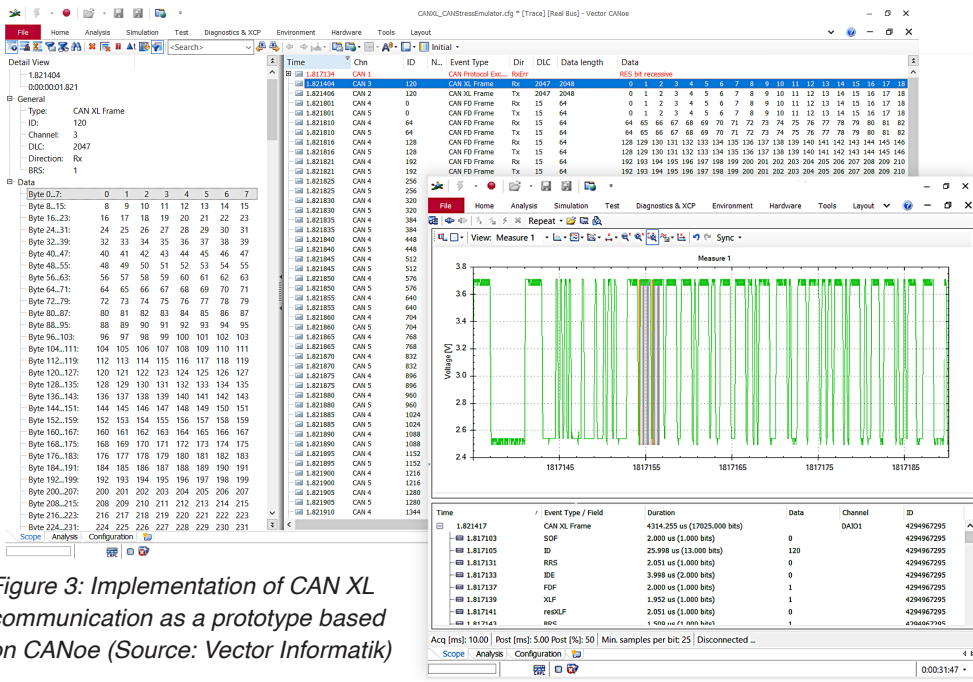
CANXL_CANStressEmulator.cfg * [Trace] [Real Bus] - Vector CANoe

File Home Analysis Simulation Test Diagnostics & XCP Environment Hardware Tools Layout

<Search>

Initial

Detail View

1.821404
0:00:00:01.821

General
Type: CAN XL Frame
ID: 120
Channel: 3
DLC: 2047
Direction: Rx
BRS: 1

Data

| Byte 0...7: | 0 | 1 | 2 | 3 | 4 | 5 | 6 | 7 |
|---|---|---|---|---|---|---|---|---|
| Byte 8...15: | 8 | 9 | 10 | 11 | 12 | 13 | 14 | 15 |
| Byte 16...23: | 16 | 17 | 18 | 19 | 20 | 21 | 22 | 23 |
| Byte 24...31: | 24 | 25 | 26 | 27 | 28 | 29 | 30 | 31 |
| Byte 32...39: | 32 | 33 | 34 | 35 | 36 | 37 | 38 | 39 |
| Byte 40...47: | 40 | 41 | 42 | 43 | 44 | 45 | 46 | 47 |
| Byte 48...55: | 48 | 49 | 50 | 51 | 52 | 53 | 54 | 55 |
| Byte 56...63: | 56 | 57 | 58 | 59 | 60 | 61 | 62 | 63 |
| Byte 64...71: | 64 | 65 | 66 | 67 | 68 | 69 | 70 | 71 |
| Byte 72...79: | 72 | 73 | 74 | 75 | 76 | 77 | 78 | 79 |
| Byte 80...87: | 80 | 81 | 82 | 83 | 84 | 85 | 86 | 87 |
| Byte 88...95: | 88 | 89 | 90 | 91 | 92 | 93 | 94 | 95 |
| Byte 96...103: | 96 | 97 | 98 | 99 | 100 | 101 | 102 | 103 |
| Byte 104...111: | 104 | 105 | 106 | 107 | 108 | 109 | 110 | 111 |
| Byte 112...119: | 112 | 113 | 114 | 115 | 116 | 117 | 118 | 119 |
| Byte 120...127: | 120 | 121 | 122 | 123 | 124 | 125 | 126 | 127 |
| Byte 128...135: | 128 | 129 | 130 | 131 | 132 | 133 | 134 | 135 |
| Byte 136...143: | 136 | 137 | 138 | 139 | 140 | 141 | 142 | 143 |
| Byte 144...151: | 144 | 145 | 146 | 147 | 148 | 149 | 150 | 151 |
| Byte 152...159: | 152 | 153 | 154 | 155 | 156 | 157 | 158 | 159 |
| Byte 160...167: | 160 | 161 | 162 | 163 | 164 | 165 | 166 | 167 |
| Byte 168...175: | 168 | 169 | 170 | 171 | 172 | 173 | 174 | 175 |
| Byte 176...183: | 176 | 177 | 178 | 179 | 180 | 181 | 182 | 183 |
| Byte 184...191: | 184 | 185 | 186 | 187 | 188 | 189 | 190 | 191 |
| Byte 192...199: | 192 | 193 | 194 | 195 | 196 | 197 | 198 | 199 |
| Byte 200...207: | 200 | 201 | 202 | 203 | 204 | 205 | 206 | 207 |
| Byte 208...215: | 208 | 209 | 210 | 211 | 212 | 213 | 214 | 215 |
| Byte 216...223: | 216 | 217 | 218 | 219 | 220 | 221 | 222 | 223 |
| Byte 224...231: | 224 | 225 | 226 | 227 | 228 | 229 | 230 | 231 |

Scope Analysis Configuration

| Time | Chn | ID | N... | Event Type | Dir | DLC | Data length | Data |
|---|---|---|---|---|---|---|---|---|
| 1.817134 | CAN 1 | | | CAN Protocol Exc... | RxErr | | | RES bit recessive |
| 1.821404 | CAN 3 | 120 | | CAN XL Frame | Rx | 2047 | 2048 | 0 1 2 3 4 5 6 7 8 9 10 11 12 13 14 15 16 17 18 |
| 1.821406 | CAN 2 | 120 | | CAN XL Frame | Tx | 2047 | 2048 | 0 1 2 3 4 5 6 7 8 9 10 11 12 13 14 15 16 17 18 |
| 1.821801 | CAN 4 | 0 | | CAN FD Frame | Rx | 15 | 64 | 0 1 2 3 4 5 6 7 8 9 10 11 12 13 14 15 16 17 18 |
| 1.821801 | CAN 5 | 0 | | CAN FD Frame | Tx | 15 | 64 | 0 1 2 3 4 5 6 7 8 9 10 11 12 13 14 15 16 17 18 |
| 1.821810 | CAN 4 | 64 | | CAN FD Frame | Rx | 15 | 64 | 64 65 66 67 68 69 70 71 72 73 74 75 76 77 78 79 80 81 82 |
| 1.821810 | CAN 5 | 64 | | CAN FD Frame | Tx | 15 | 64 | 64 65 66 67 68 69 70 71 72 73 74 75 76 77 78 79 80 81 82 |
| 1.821816 | CAN 4 | 128 | | CAN FD Frame | Rx | 15 | 64 | 128 129 130 131 132 133 134 135 136 137 138 139 140 141 142 143 144 145 146 |
| 1.821816 | CAN 5 | 128 | | CAN FD Frame | Tx | 15 | 64 | 128 129 130 131 132 133 134 135 136 137 138 139 140 141 142 143 144 145 146 |
| 1.821821 | CAN 4 | 192 | | CAN FD Frame | Rx | 15 | 64 | 192 193 194 195 196 197 198 199 200 201 202 203 204 205 206 207 208 209 210 |
| 1.821821 | CAN 5 | 192 | | CAN FD Frame | Tx | 15 | 64 | 192 193 194 195 196 197 198 199 200 201 202 203 204 205 206 207 208 209 210 |
| 1.821825 | CAN 4 | 256 | | | | | | |
| 1.821825 | CAN 5 | 256 | | | | | | |
| 1.821830 | CAN 4 | 320 | | | | | | |
| 1.821830 | CAN 5 | 320 | | | | | | |
| 1.821835 | CAN 4 | 384 | | | | | | |
| 1.821835 | CAN 5 | 384 | | | | | | |
| 1.821840 | CAN 4 | 448 | | | | | | |
| 1.821840 | CAN 5 | 448 | | | | | | |
| 1.821845 | CAN 4 | 512 | | | | | | |
| 1.821845 | CAN 5 | 512 | | | | | | |
| 1.821850 | CAN 4 | 576 | | | | | | |
| 1.821850 | CAN 5 | 576 | | | | | | |
| 1.821855 | CAN 4 | 640 | | | | | | |
| 1.821855 | CAN 5 | 640 | | | | | | |
| 1.821860 | CAN 4 | 704 | | | | | | |
| 1.821860 | CAN 5 | 704 | | | | | | |
| 1.821865 | CAN 4 | 768 | | | | | | |
| 1.821865 | CAN 5 | 768 | | | | | | |
| 1.821870 | CAN 4 | 832 | | | | | | |
| 1.821870 | CAN 5 | 832 | | | | | | |
| 1.821875 | CAN 4 | 896 | | | | | | |
| 1.821875 | CAN 5 | 896 | | | | | | |
| 1.821880 | CAN 4 | 960 | | | | | | |
| 1.821880 | CAN 5 | 960 | | | | | | |
| 1.821885 | CAN 4 | 1024 | | | | | | |
| 1.821885 | CAN 5 | 1024 | | | | | | |
| 1.821890 | CAN 4 | 1088 | | | | | | |
| 1.821890 | CAN 5 | 1088 | | | | | | |
| 1.821895 | CAN 4 | 1152 | | | | | | |
| 1.821895 | CAN 5 | 1152 | | | | | | |
| 1.821900 | CAN 4 | 1216 | | | | | | |
| 1.821900 | CAN 5 | 1216 | | | | | | |
| 1.821905 | CAN 4 | 1280 | | | | | | |
| 1.821905 | CAN 5 | 1280 | | | | | | |
| 1.821910 | CAN 4 | 1344 | | | | | | |

File Home Analysis Simulation Test Diagnostics & XCP Environment Hardware Tools Layout

Repeat

View: Measure 1 Sync

Measure 1

Voltage [V]
3.8 3.6 3.4 3.2 3.0 2.8 2.6 2.4
1817145 1817155 1817165 1817175 1817185

| Time | Event Type / Field | Duration | Data | Channel | ID |
|---|---|---|---|---|---|
| 1.821417 | CAN XL Frame | 4314.255 us (17025.000 bits) | | DAIO1 | 4294967295 |
| 1.817103 | SOF | 2.000 us (1.000 bits) | 0 | | 4294967295 |
| 1.817105 | ID | 25.998 us (13.000 bits) | 120 | | 4294967295 |
| 1.817131 | RRS | 2.051 us (1.000 bits) | 0 | | 4294967295 |
| 1.817133 | IDE | 3.998 us (2.000 bits) | 0 | | 4294967295 |
| 1.817137 | FDF | 2.000 us (1.000 bits) | 1 | | 4294967295 |
| 1.817139 | XLF | 1.952 us (1.000 bits) | 1 | | 4294967295 |
| 1.817141 | resXLF | 2.051 us (1.000 bits) | 0 | | 4294967295 |
| 1.817143 | BRS | 1.599 us (1.000 bits) | | | 4294967295 |

Acq [ms]: 10.00 | Post [ms]: 5.00 Post [%]: 50 | Min. samples per bit: 25 | Disconnected ...

Scope Analysis Configuration

0:00:31:47

Figure 3: Implementation of CAN XL communication as a prototype based on CANoe (Source: Vector Informatik)